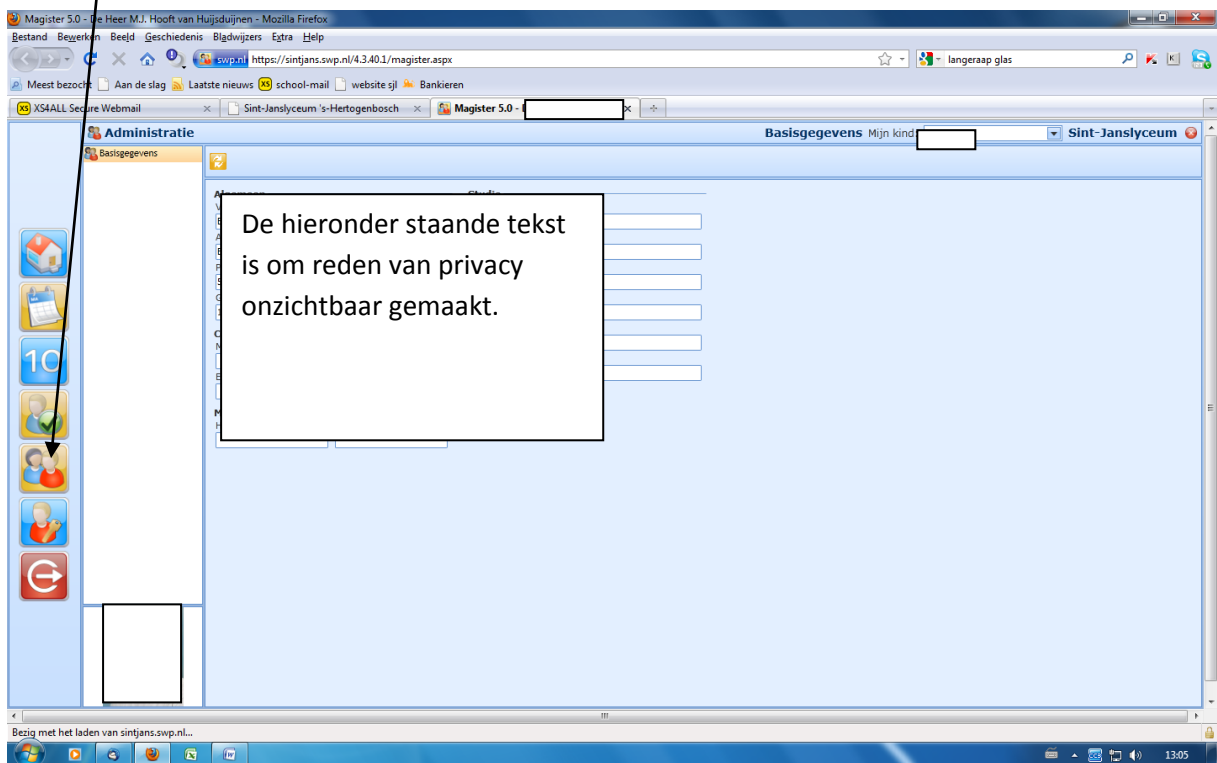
Magister 5.0 - De Heer M.J. Hooft van Huijsduijnen - Mozilla Firefox

Bestand Bewerken Beeld Geschiedenis Bladwijzers Extra Help

swp.nl https://sintjans.swp.nl/4.3.40.1/magister.aspx

langeraap glas

Meest bezocht Aan de slag Laatste nieuws school-mail website sjl Bankieren

XS4ALL Secure Webmail × Sint-Janslyceum 's-Hertogenbosch × Magister 5.0 - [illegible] ×

Administratie

Basisgegevens Mijn kind

Sint-Janslyceum

Basisgegevens

10

De hieronder staande tekst is om reden van privacy onzichtbaar gemaakt.

Bezig met het laden van sintjans.swp.nl...

13:05